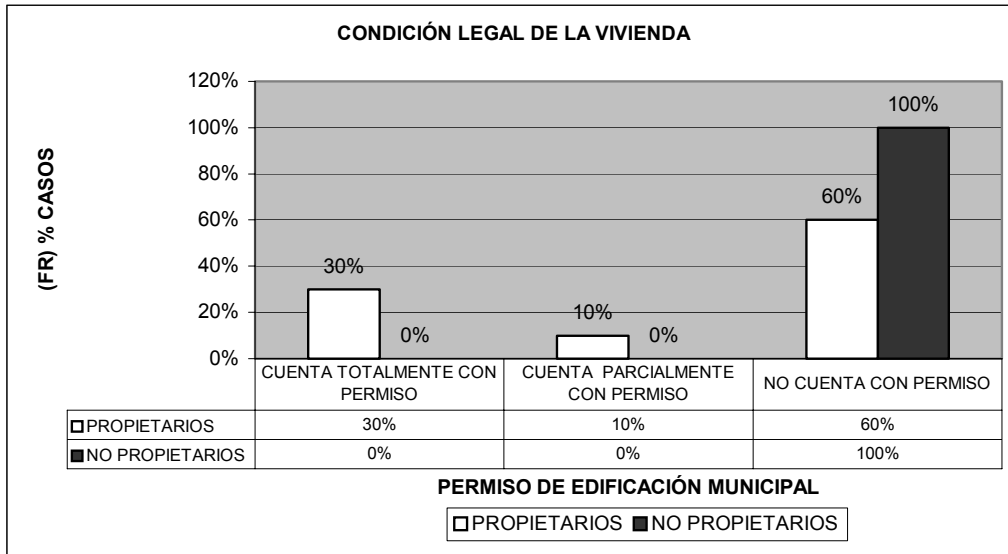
CONDICIÓN LEGAL DE LA VIVIENDA

(FR) % CASOS

120%
100%
80%
60%
40%
20%
0%

30%
0%
10%
0%
60%
100%

| | CUENTA TOTALMENTE CON PERMISO | CUENTA PARCIALMENTE CON PERMISO | NO CUENTA CON PERMISO |
|---|---|---|---|
| □PROPIETARIOS | 30% | 10% | 60% |
| ■NO PROPIETARIOS | 0% | 0% | 100% |

PERMISO DE EDIFICACIÓN MUNICIPAL

□PROPIETARIOS ■NO PROPIETARIOS